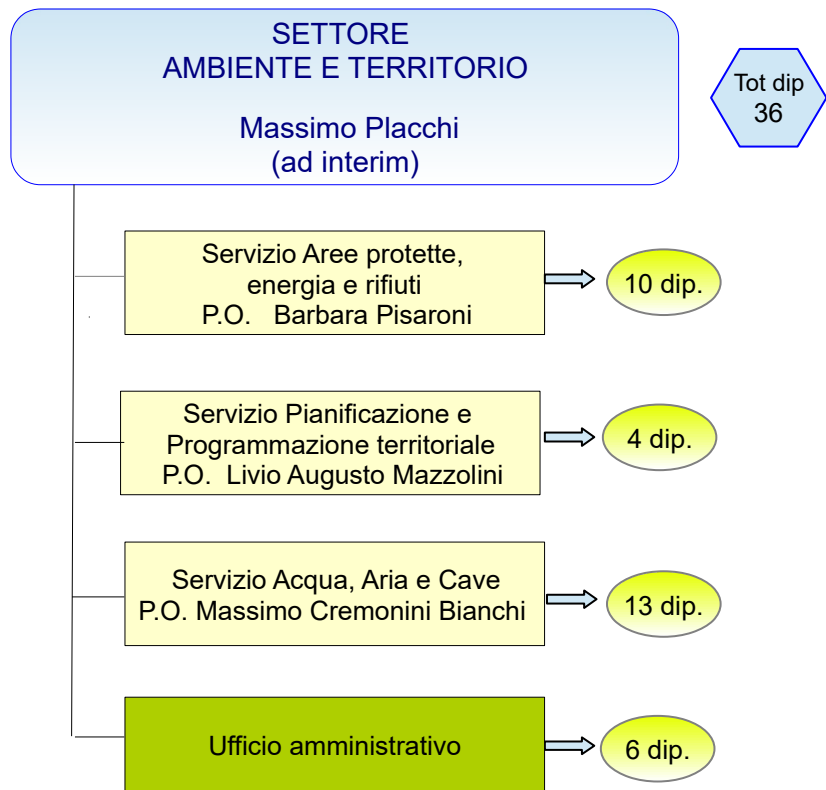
SETTORE
AMBIENTE E TERRITORIO

Massimo Placchi
(ad interim)

Tot dip
36

Servizio Aree protette, energia e rifiuti
P.O. Barbara Pisaroni

10 dip.

Servizio Pianificazione e Programmazione territoriale
P.O. Livio Augusto Mazzolini

4 dip.

Servizio Acqua, Aria e Cave
P.O. Massimo Cremonini Bianchi

13 dip.

Ufficio amministrativo

6 dip.